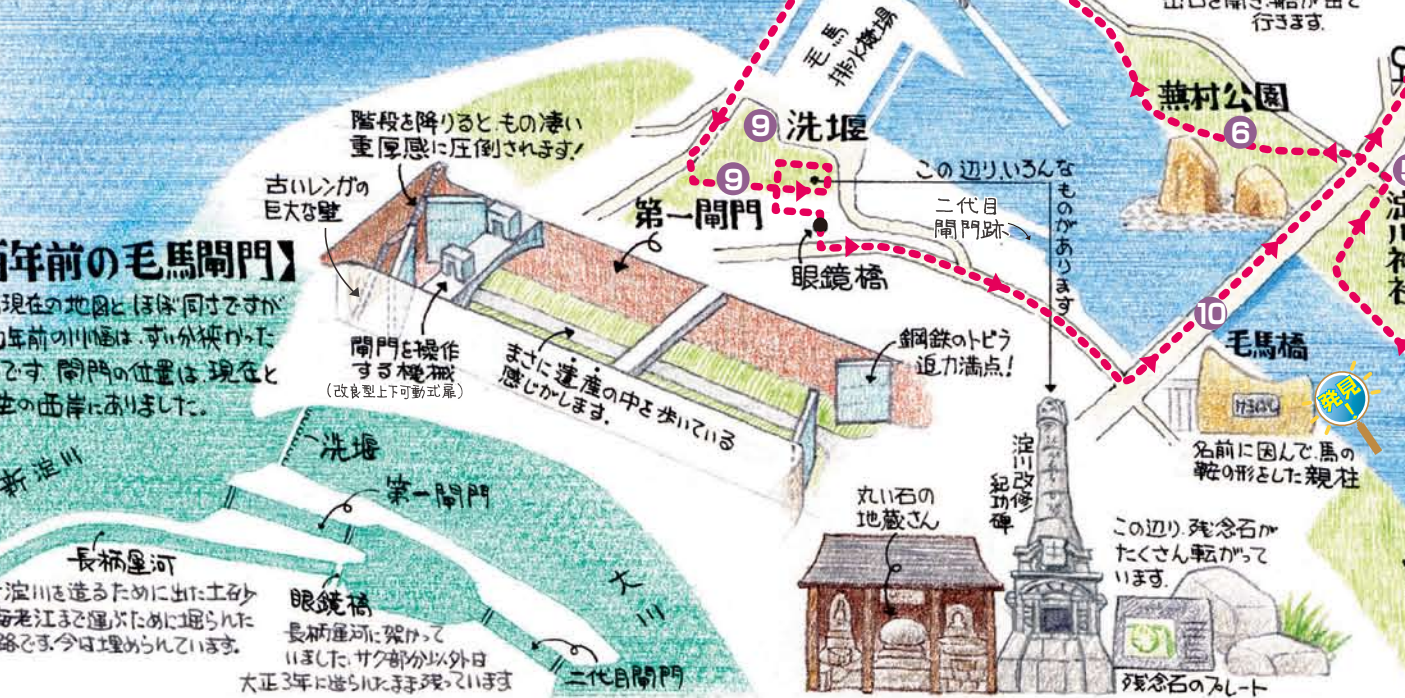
出口を開き、端が出て行きます。

毛馬排水機場

蕪村公園

6

9 洗堰

9

階段を降りると、もの凄い重厚感に圧倒されます!

古いレンガの巨大な壁

第一閘門

この辺り、いろんなものがあります

二代目閘門跡

眼鏡橋

年前の毛馬閘門】

現在の地図とほぼ同じですが前の川幅は、ずい分狭かったです。閘門の位置は、現在と岸の西岸にありました。

閘門を操作する機械
(改良型上下可動式扉)

まさに遺産の中を歩いている感じがします。

鋼鉄のトビラ迫力満点!

10

毛馬橋

発見

名前に因んで、馬の鞍の形をした親柱

淀川改修紀功碑

洗堰

第一閘門

新淀川

長柄運河

淀川を造るために出た土砂を海老江まで運ぶために掘られた路です。今は埋められています。

眼鏡橋
長柄運河に架かっていました。サク部分以外は大正3年に造られたまま残っています

大川

二代目閘門

丸い石の地蔵さん

この辺り、残念石がたくさん転がっています。

残念石のプレート